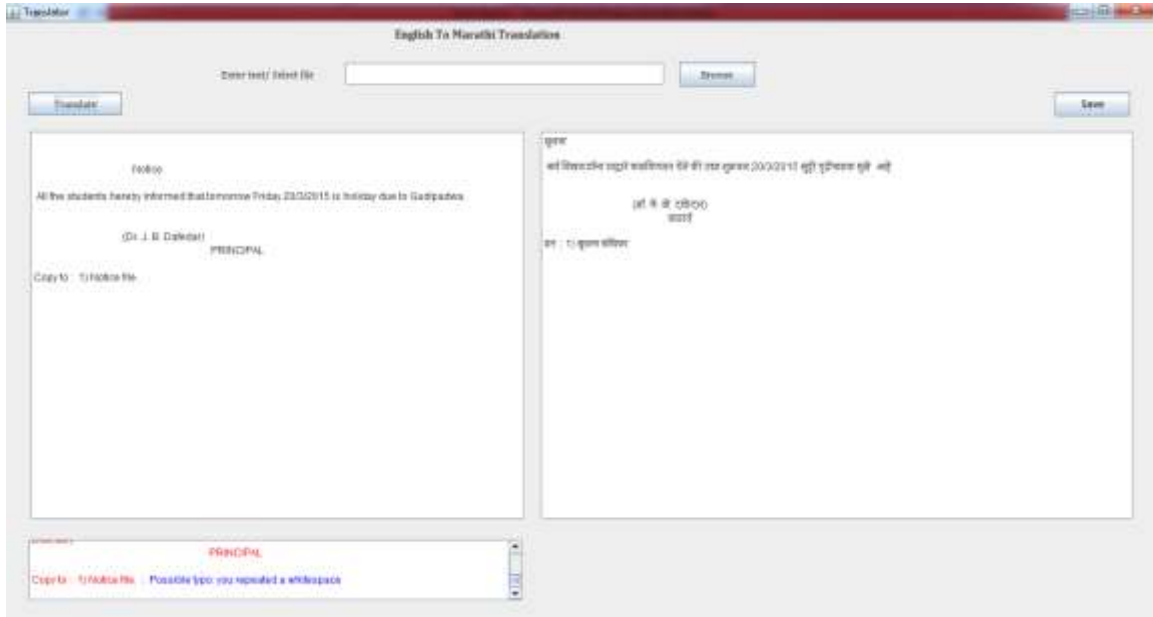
Translator

English To Marathi Translation

Enter text/ Select file

Browse

Translate

Save

Notice

All the students hereby informed that tomorrow Friday 20/3/2015 is holiday due to Gudipadwa.

(Dr. J. B. Dafedar)
PRINCIPAL

Copy to : 1) Notice file.

सूचना

सर्व विद्यार्थ्यांना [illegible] 20/3/2015 सुट्टी गुढीपाडवा मुळे आहे

(डॉ. जे. बी. दफेदार)
प्राचार्य

प्रत : 1) सूचना फाईल

PRINCIPAL

Copy to : 1) Notice file. : Possible typo: you repeated a whitespace